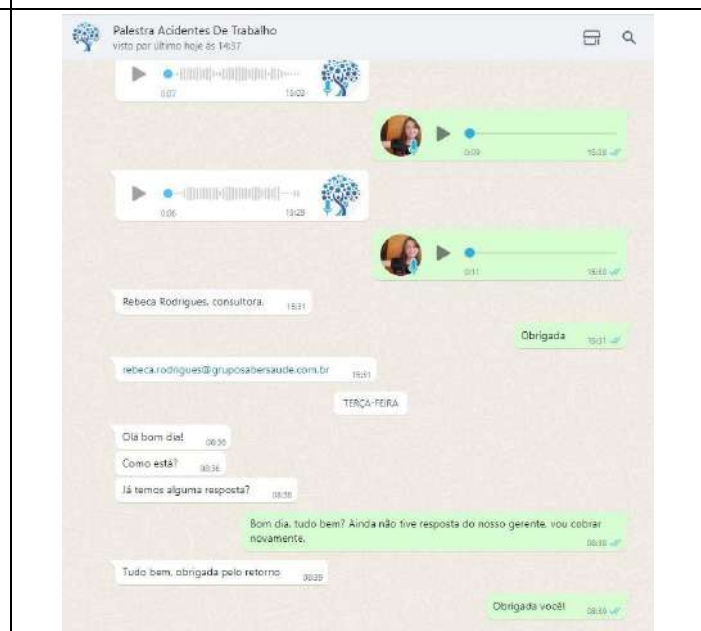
Palestra Acidentes De Trabalho
visto por último hoje às 14:37

0:07 15:03

0:09 15:08

0:06 15:29

0:11 15:30

Rebeca Rodrigues, consultora. 15:31

Obrigada 15:31

rebeca.rodrigues@gruposabersaude.com.br 15:31

TERÇA-FEIRA

Olá bom dia! 08:36

Como está? 08:36

Já temos alguma resposta? 08:36

Bom dia, tudo bem? Ainda não tive resposta do nosso gerente, vou cobrar novamente. 08:38

Tudo bem, obrigada pelo retorno 08:39

Obrigada você! 08:39